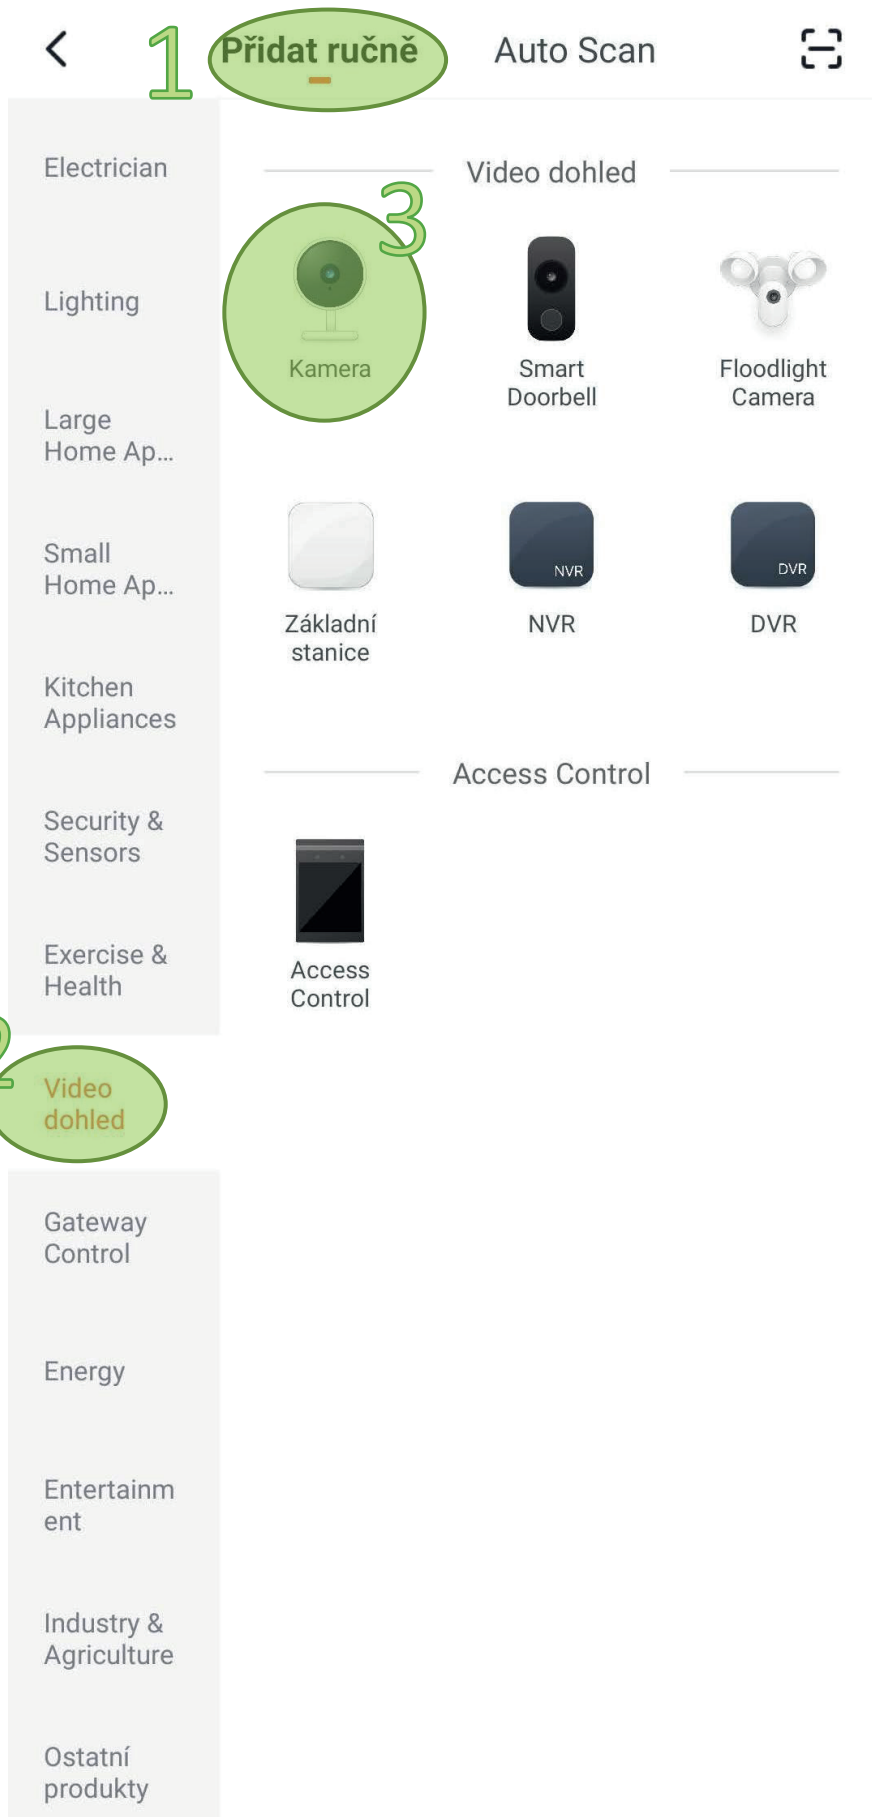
1 Přidat ručně
Auto Scan

Electrician

Lighting

Large Home Ap...

Small Home Ap...

Kitchen Appliances

Security & Sensors

Exercise & Health

2 Video dohled

Gateway Control

Energy

Entertainm ent

Industry & Agriculture

Ostatní produkty

Video dohled

3 Kamera

Smart Doorbell

Floodlight Camera

Základní stanice

NVR
NVR

DVR
DVR

Access Control

Access Control